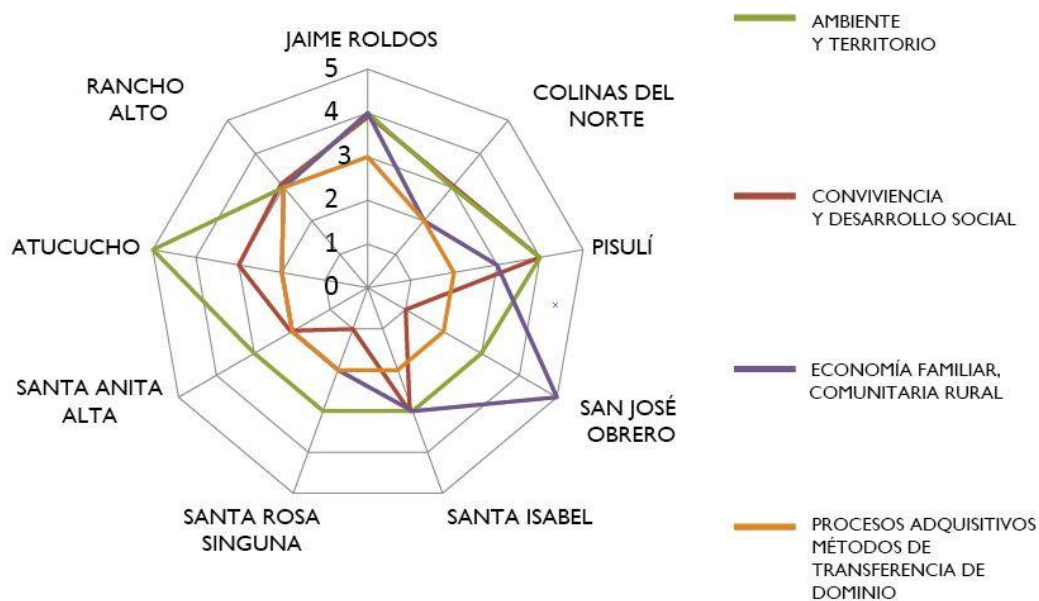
JAIME ROLDOS
5
4
3
2
1
0
COLINAS DEL NORTE
PISULÍ
SAN JOSÉ OBRERO
SANTA ISABEL
SANTA ROSA SINGUNA
SANTA ANITA ALTA
ATUCUCHO
RANCHO ALTO

AMBIENTE Y TERRITORIO
CONVIVIENCIA Y DESARROLLO SOCIAL
ECONOMÍA FAMILIAR, COMUNITARIA RURAL
PROCESOS ADQUISITIVOS MÉTODOS DE TRANSFERENCIA DE DOMINIO